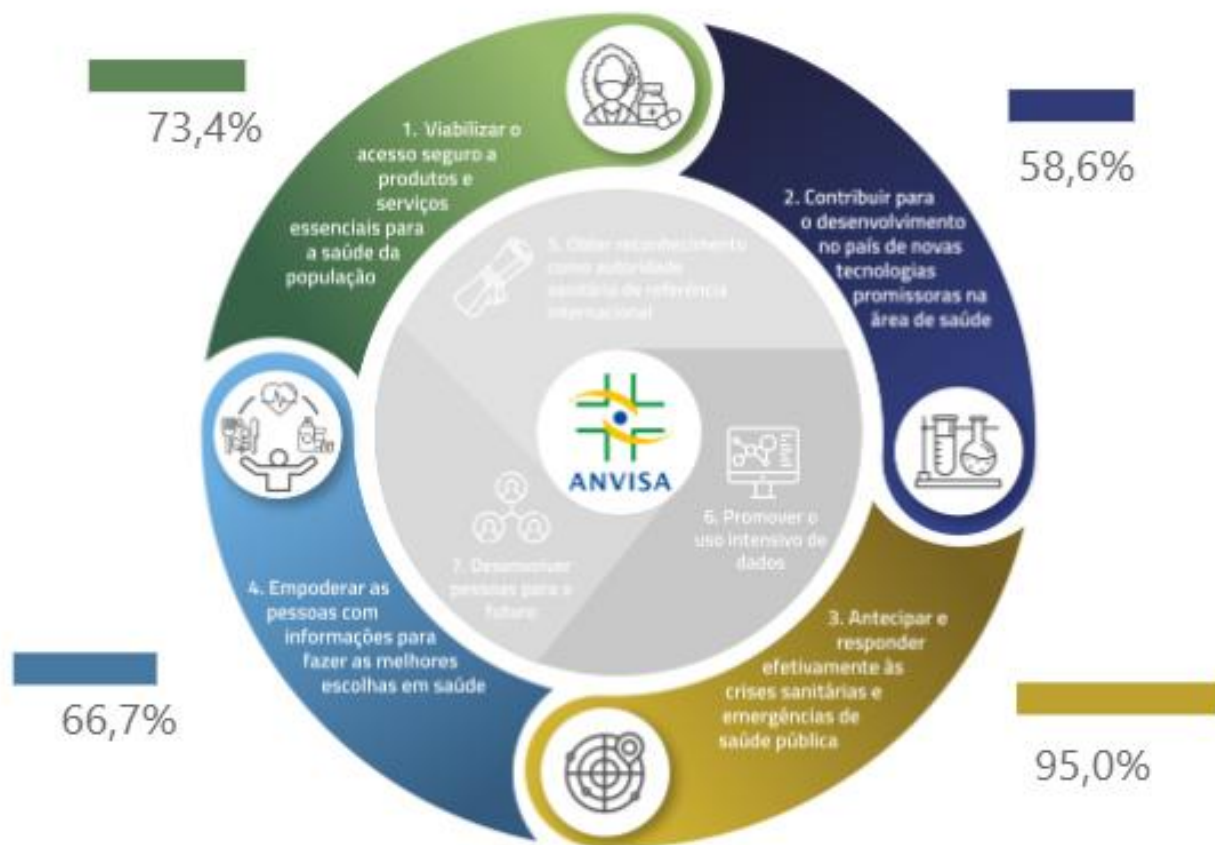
73,4%

1. Viabilizar o acesso seguro a produtos e serviços essenciais para a saúde da população

58,6%

2. Contribuir para o desenvolvimento no país de novas tecnologias promissoras na área de saúde

5. Obter reconhecimento como autoridade sanitária de referência internacional

ANVISA

6. Promover o uso intensivo de dados

7. Desenvolver pessoas para o futuro

4. Empoderar as pessoas com informações para fazer as melhores escolhas em saúde

66,7%

3. Antecipar e responder efetivamente às crises sanitárias e emergências de saúde pública

95,0%